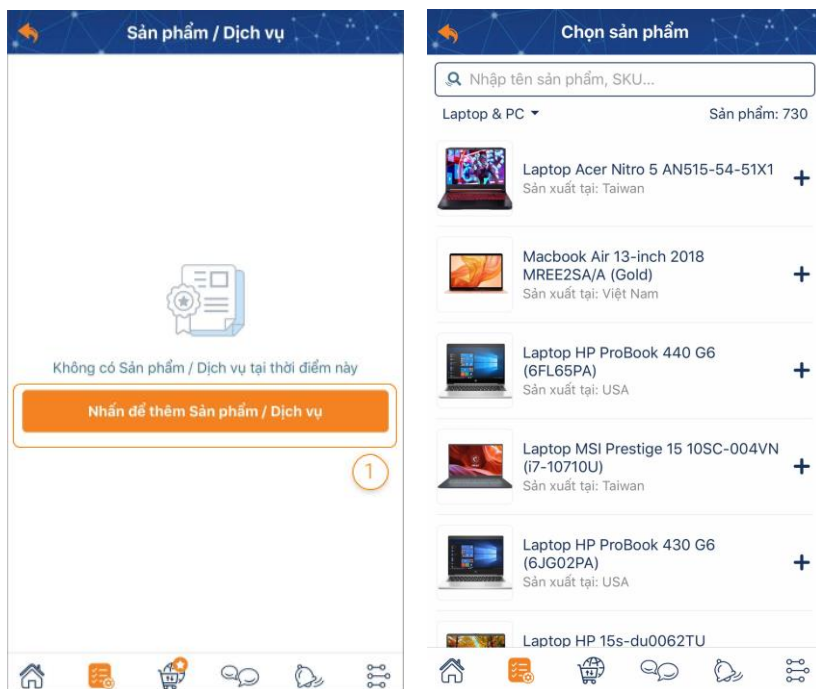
Sản phẩm / Dịch vụ

Không có Sản phẩm / Dịch vụ tại thời điểm này

Nhấn để thêm Sản phẩm / Dịch vụ

1

Chọn sản phẩm

Nhập tên sản phẩm, SKU...

Laptop & PC

Sản phẩm: 730

Laptop Acer Nitro 5 AN515-54-51X1
Sản xuất tại: Taiwan

Macbook Air 13-inch 2018 MREE2SA/A (Gold)
Sản xuất tại: Việt Nam

Laptop HP ProBook 440 G6 (6FL65PA)
Sản xuất tại: USA

Laptop MSI Prestige 15 10SC-004VN (i7-10710U)
Sản xuất tại: Taiwan

Laptop HP ProBook 430 G6 (6JG02PA)
Sản xuất tại: USA

Laptop HP 15s-du0062TU